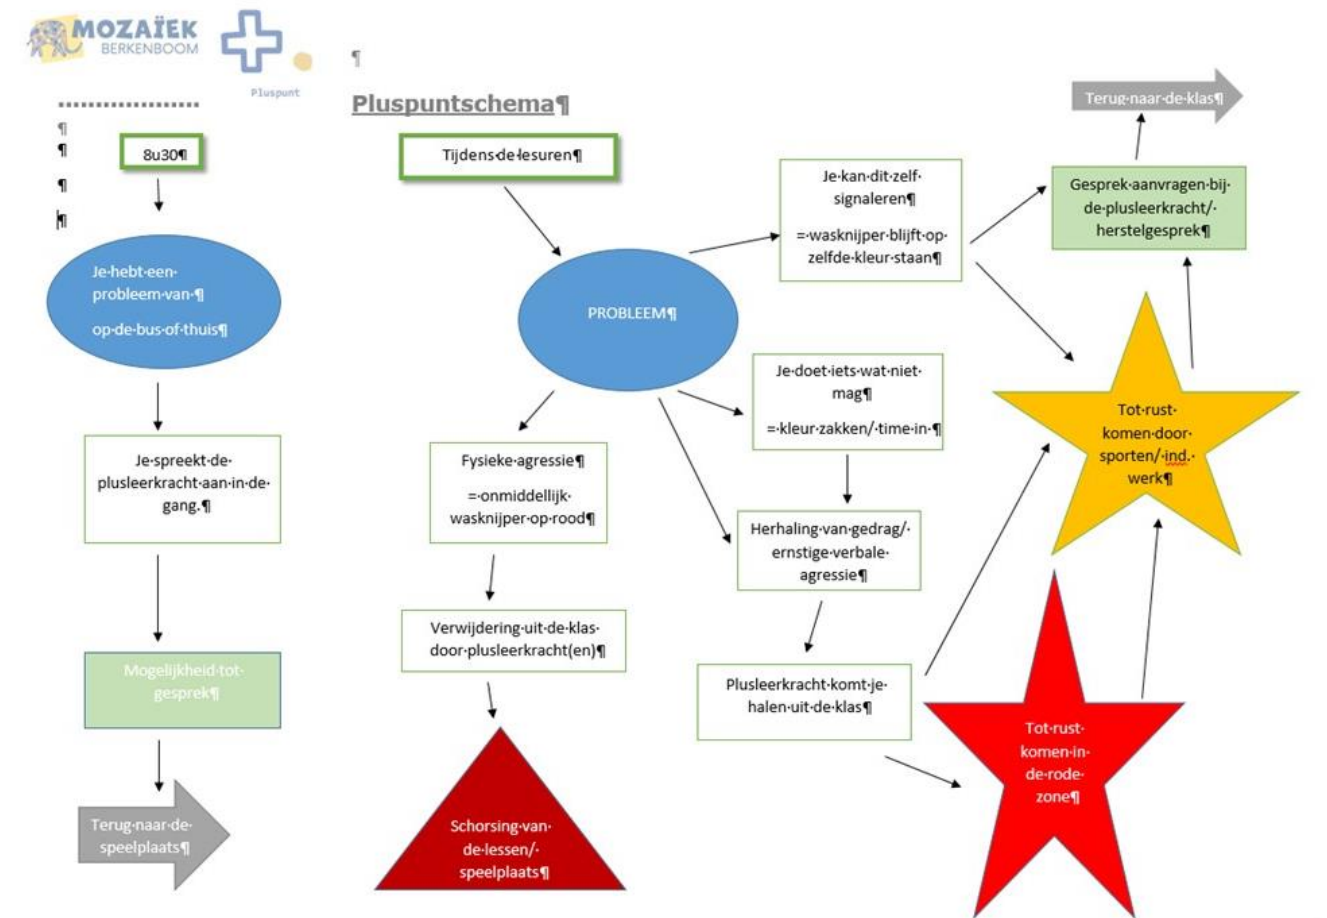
MOZAÏEK
BERKENBOOM

Pluspunt

Pluspuntschema

8u30

Je hebt een probleem van op de bus of thuis

Je spreekt de plusleerkracht aan in de gang.

Mogelijkheid tot gesprek

Terug naar de speelplaats

Tijdens de lesuren

PROBLEEM

Fysieke agressie
= onmiddellijk wasknijper op rood

Verwijdering uit de klas door plusleerkracht(en)

Schorsing van de lessen/ speelplaats

Je kan dit zelf signaleren
= wasknijper blijft op zelfde kleur staan

Je doet iets wat niet mag
= kleur zakken/ time in

Herhaling van gedrag/ ernstige verbale agressie

Plusleerkracht komt je halen uit de klas

Gesprek aanvragen bij de plusleerkracht/ herstelgesprek

Terug naar de klas

Tot rust komen door sporten/ ind. werk

Tot rust komen in de rode zone